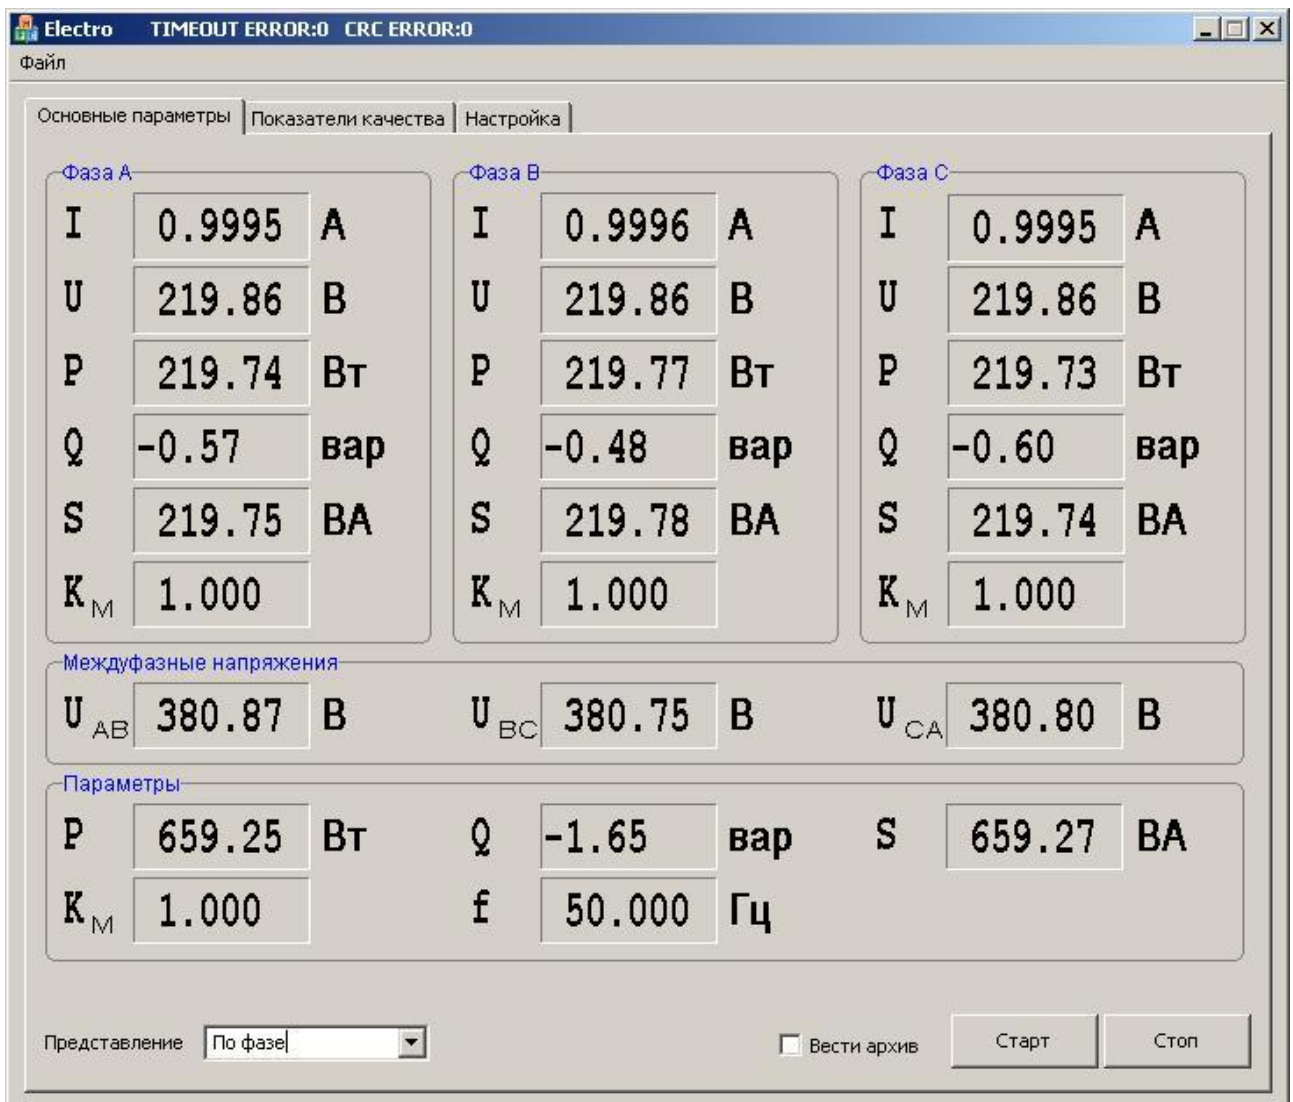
Electro TIMEOUT ERROR:0 CRC ERROR:0

Файл

Основные параметры | Показатели качества | Настройка

Фаза А
I 0.9995 А
U 219.86 В
P 219.74 Вт
Q -0.57 вар
S 219.75 ВА
$K_M$ 1.000

Фаза В
I 0.9996 А
U 219.86 В
P 219.77 Вт
Q -0.48 вар
S 219.78 ВА
$K_M$ 1.000

Фаза С
I 0.9995 А
U 219.86 В
P 219.73 Вт
Q -0.60 вар
S 219.74 ВА
$K_M$ 1.000

Междуфазные напряжения
$U_{AB}$ 380.87 В
$U_{BC}$ 380.75 В
$U_{CA}$ 380.80 В

Параметры
P 659.25 Вт
Q -1.65 вар
S 659.27 ВА
$K_M$ 1.000
f 50.000 Гц

Представление По фазе

Вести архив
Старт
Стоп